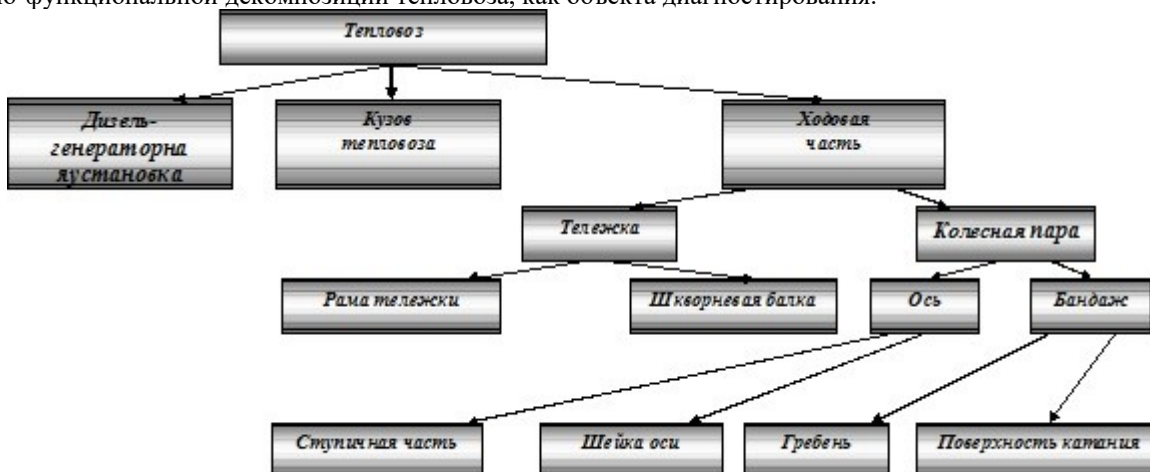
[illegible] функциональной декомпозиции тепловоза, как объекта диагностирования.

Тепловоз

Дизель-генераторна яустановка

Кузов тепловоза

Ходовая часть

Тележка

Колесная пара

Рама тележки

Шкворневая балка

Ось

Бандаж

Ступичная часть

Шейка оси

Гребень

Поверхность катания